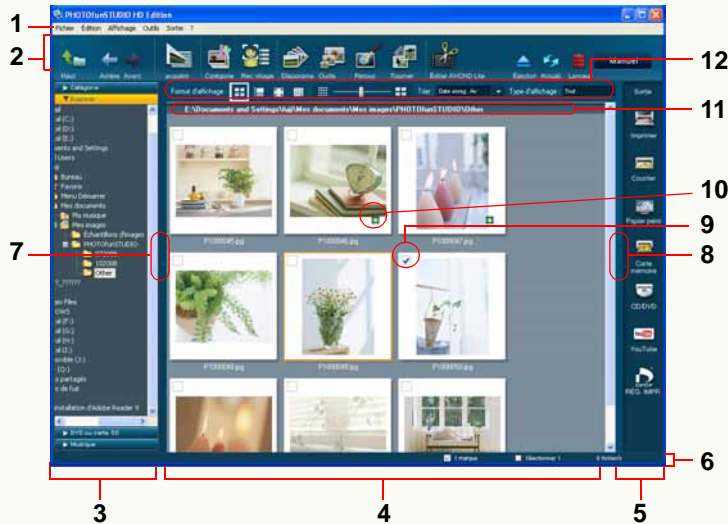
1
2
PHOTOfunSTUDIO HD Edition
Fichier Edition Affichage Outils Sortie ?
Haut Arrière Avant
Acquérir Catégorie Rec.visage Diaporama Outils Retouc. Tourner Éditer AVCHD Lite Éjection Actual. Lancer
Manuel
12
Catégorie
Explorer
Format d'affichage
Trier Date enreg. Asc. Type d'affichage Tout
Sortie
11
E:\Documents and Settings\Aaj\Mes documents\Mes images\PHOTOfunSTUDIO\Other
Imprimer
Courrier
Papier peint
10
9
8
7
P1000045.jpg
P1000046.jpg
P1000047.jpg
Carte mémoire
CD/DVD
YouTube
P1000048.jpg
P1000049.jpg
P1000050.jpg
REG. IMPR
Bureau
Favoris
Menu Démarrer
Mes documents
Ma musique
Mes images
Échantillons d'images
PHOTOfunSTUDIO
Other
DVD ou carte SD
Musique
1 marque
Sélectionner 1
6 fichiers
6
3
4
5